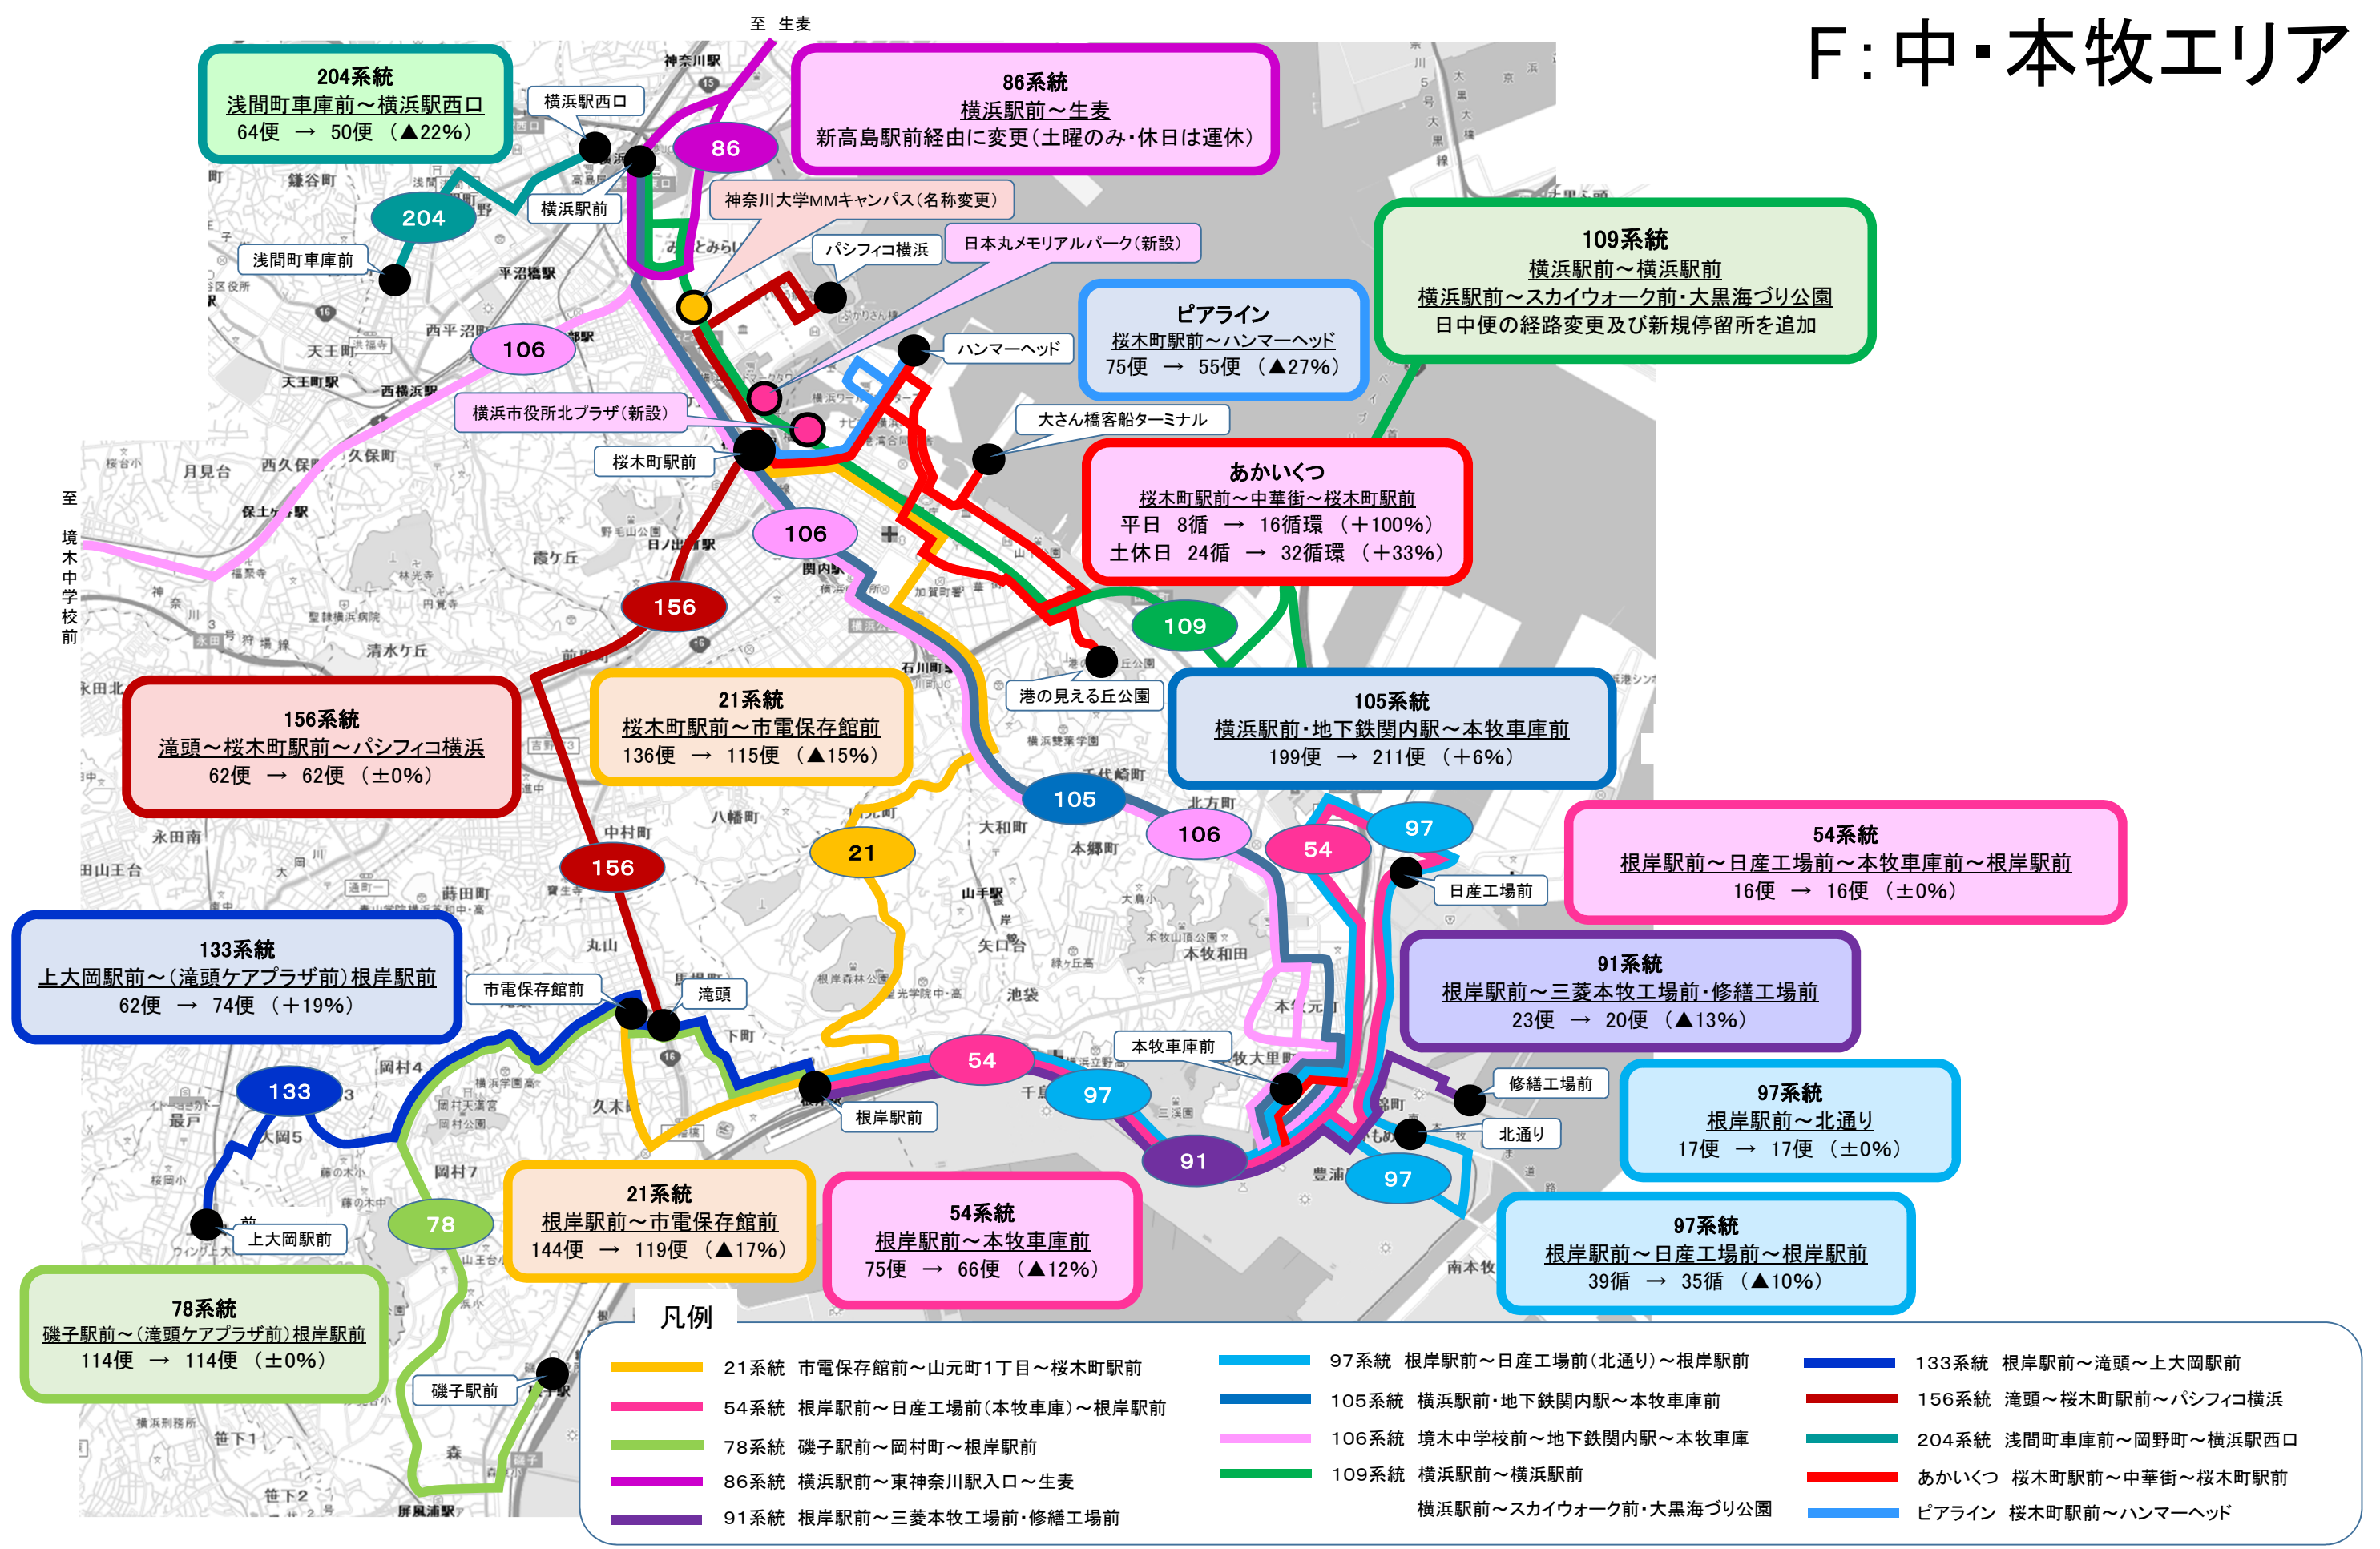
F：中・本牧エリア

至 生麦

204系統
浅間町車庫前～横浜駅西口
64便 → 50便 （▲22%）

86系統
横浜駅前～生麦
新高島駅前経由に変更（土曜のみ・休日は運休）

横浜駅西口
86
204
横浜駅前
神奈川大学MMキャンパス（名称変更）
パシフィコ横浜
日本丸メモリアルパーク（新設）
浅間町車庫前

109系統
横浜駅前～横浜駅前
横浜駅前～スカイウォーク前・大黒海づり公園
日中便の経路変更及び新規停留所を追加

ピアライン
桜木町駅前～ハンマーヘッド
75便 → 55便 （▲27%）

106
ハンマーヘッド
横浜市役所北プラザ（新設）
大さん橋客船ターミナル
桜木町駅前

あかいくつ
桜木町駅前～中華街～桜木町駅前
平日 8循 → 16循環 （+100%）
土休日 24循 → 32循環 （+33%）

至 境木中学校前

106
156
109
港の見える丘公園

156系統
滝頭～桜木町駅前～パシフィコ横浜
62便 → 62便 （±0%）

21系統
桜木町駅前～市電保存館前
136便 → 115便 （▲15%）

105系統
横浜駅前・地下鉄関内駅～本牧車庫前
199便 → 211便 （+6%）

105
106
54
97
21
156

54系統
根岸駅前～日産工場前～本牧車庫前～根岸駅前
16便 → 16便 （±0%）

日産工場前

133系統
上大岡駅前～（滝頭ケアプラザ前）根岸駅前
62便 → 74便 （+19%）

市電保存館前
滝頭

91系統
根岸駅前～三菱本牧工場前・修繕工場前
23便 → 20便 （▲13%）

本牧車庫前
54
97
133
根岸駅前
修繕工場前
北通り
91
97

97系統
根岸駅前～北通り
17便 → 17便 （±0%）

上大岡駅前
78

21系統
根岸駅前～市電保存館前
144便 → 119便 （▲17%）

54系統
根岸駅前～本牧車庫前
75便 → 66便 （▲12%）

97系統
根岸駅前～日産工場前～根岸駅前
39循 → 35循 （▲10%）

78系統
磯子駅前～（滝頭ケアプラザ前）根岸駅前
114便 → 114便 （±0%）

磯子駅前

凡例
21系統 市電保存館前～山元町1丁目～桜木町駅前
54系統 根岸駅前～日産工場前（本牧車庫）～根岸駅前
78系統 磯子駅前～岡村町～根岸駅前
86系統 横浜駅前～東神奈川駅入口～生麦
91系統 根岸駅前～三菱本牧工場前・修繕工場前
97系統 根岸駅前～日産工場前（北通り）～根岸駅前
105系統 横浜駅前・地下鉄関内駅～本牧車庫前
106系統 境木中学校前～地下鉄関内駅～本牧車庫
109系統 横浜駅前～横浜駅前
横浜駅前～スカイウォーク前・大黒海づり公園
133系統 根岸駅前～滝頭～上大岡駅前
156系統 滝頭～桜木町駅前～パシフィコ横浜
204系統 浅間町車庫前～岡野町～横浜駅西口
あかいくつ 桜木町駅前～中華街～桜木町駅前
ピアライン 桜木町駅前～ハンマーヘッド